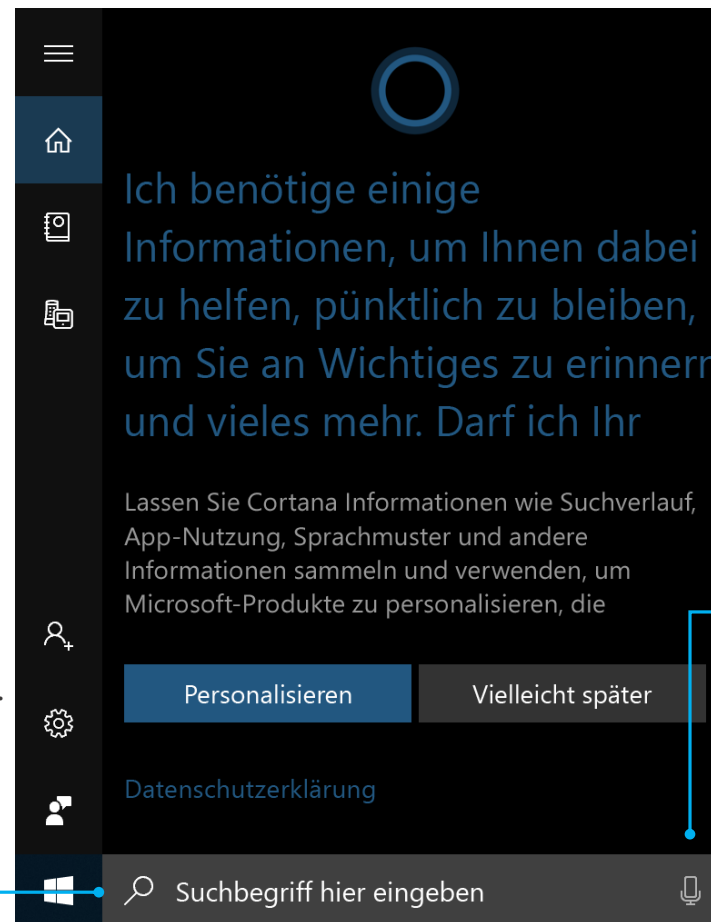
Ich benötige einige Informationen, um Ihnen dabei zu helfen, pünktlich zu bleiben, um Sie an Wichtiges zu erinnerr und vieles mehr. Darf ich Ihr

Lassen Sie Cortana Informationen wie Suchverlauf, App-Nutzung, Sprachmuster und andere Informationen sammeln und verwenden, um Microsoft-Produkte zu personalisieren, die

Personalisieren

Vielleicht später

Datenschutzerklärung

Suchbegriff hier eingeben